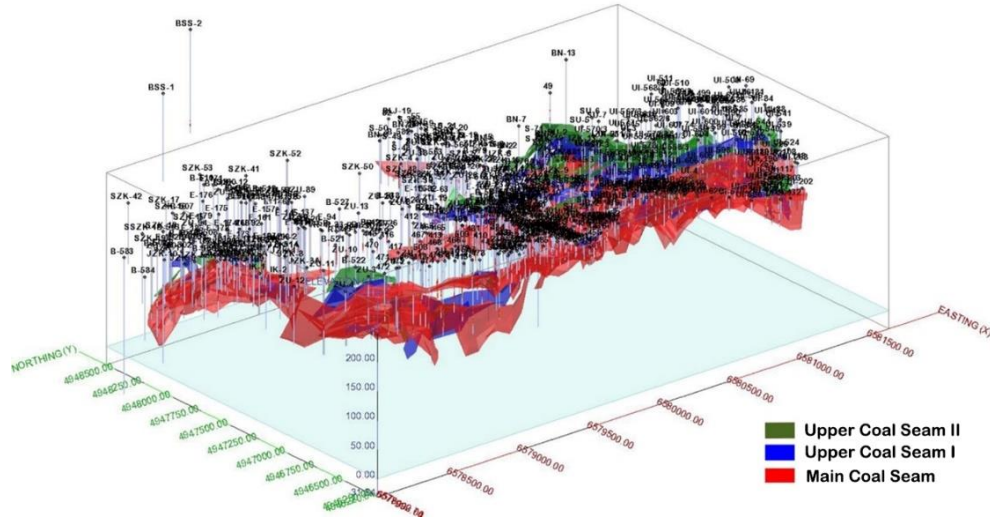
BSS-2

BSS-1

BN-13

49

BN-7

SZK-53

SZK-41

SZK-52

SZK-50

SZK-42

B-583

B-584

B-527

B-521

B-522

UI-511

UI-510

UI-509

UI-506

UI-505

SU-6

SU-5

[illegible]

NORTHING (Y)

4948500.00

4948250.00

4948000.00

4947750.00

4947500.00

4947250.00

4947000.00

4946750.00

4946500.00

4946250.00

250.00

200.00

150.00

100.00

50.00

0.00

EASTING (X)

6581500.00

6581000.00

6580500.00

6580000.00

6579500.00

6579000.00

6578500.00

6578000.00

Upper Coal Seam II

Upper Coal Seam I

Main Coal Seam